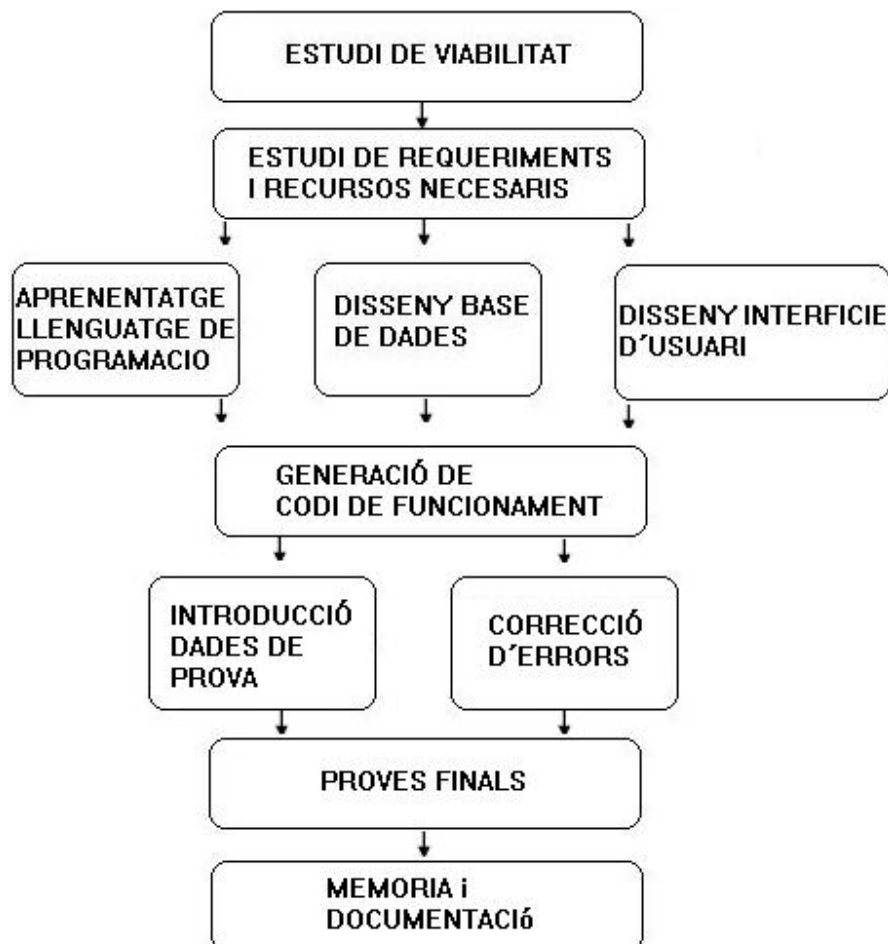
ESTUDI DE VIABILITAT

ESTUDI DE REQUERIMENTS I RECURSOS NECESARIS

APRENENTATGE LLENGUATGE DE PROGRAMACIO

DISSENY BASE DE DADES

DISSENY INTERFICIE D´USUARI

GENERACIÓ DE CODI DE FUNCIONAMENT

INTRODUCCIÓ DADES DE PROVA

CORRECCIÓ D´ERRORS

PROVES FINALS

MEMORIA i DOCUMENTACIó